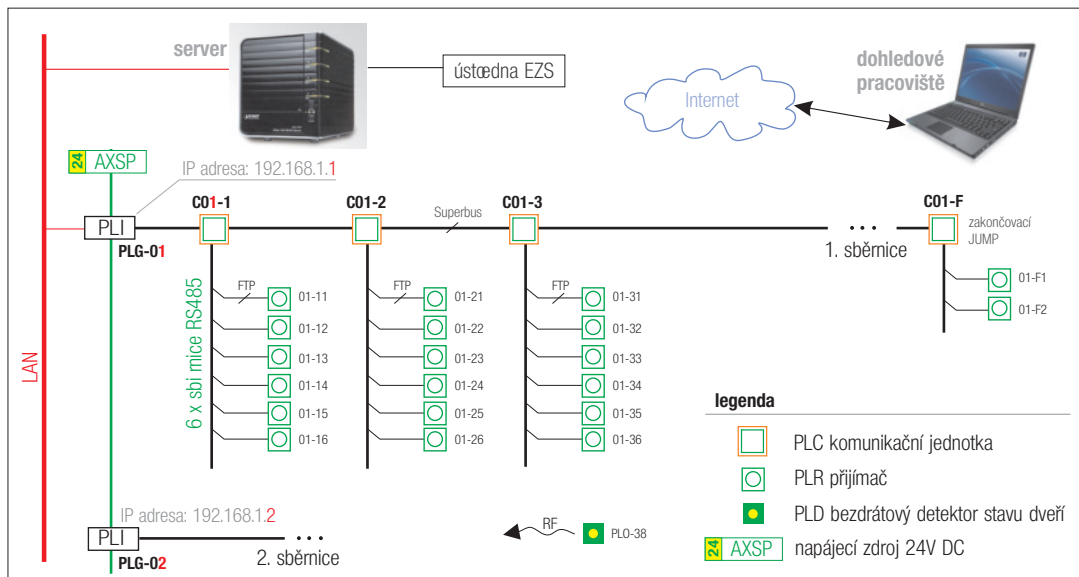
server

ústoedna EZS

Internet

dohledové pracoviště

24 AXSP

IP adresa: 192.168.1.1

PLI

PLG-01

C01-1

C01-2

Superbus

C01-3

. . .

C01-F

zakončovací JUMP

1. sběrnice

LAN

6 x sbi mice RS485

FTP

01-11
01-12
01-13
01-14
01-15
01-16

FTP

01-21
01-22
01-23
01-24
01-25
01-26

FTP

01-31
01-32
01-33
01-34
01-35
01-36

01-F1
01-F2

legenda

PLC komunikační jednotka

PLR přijímač

PLD bezdrátový detektor stavu dveří

24 AXSP napájecí zdroj 24V DC

IP adresa: 192.168.1.2

PLI

. . .

PLG-02

2. sběrnice

RF

PLO-38